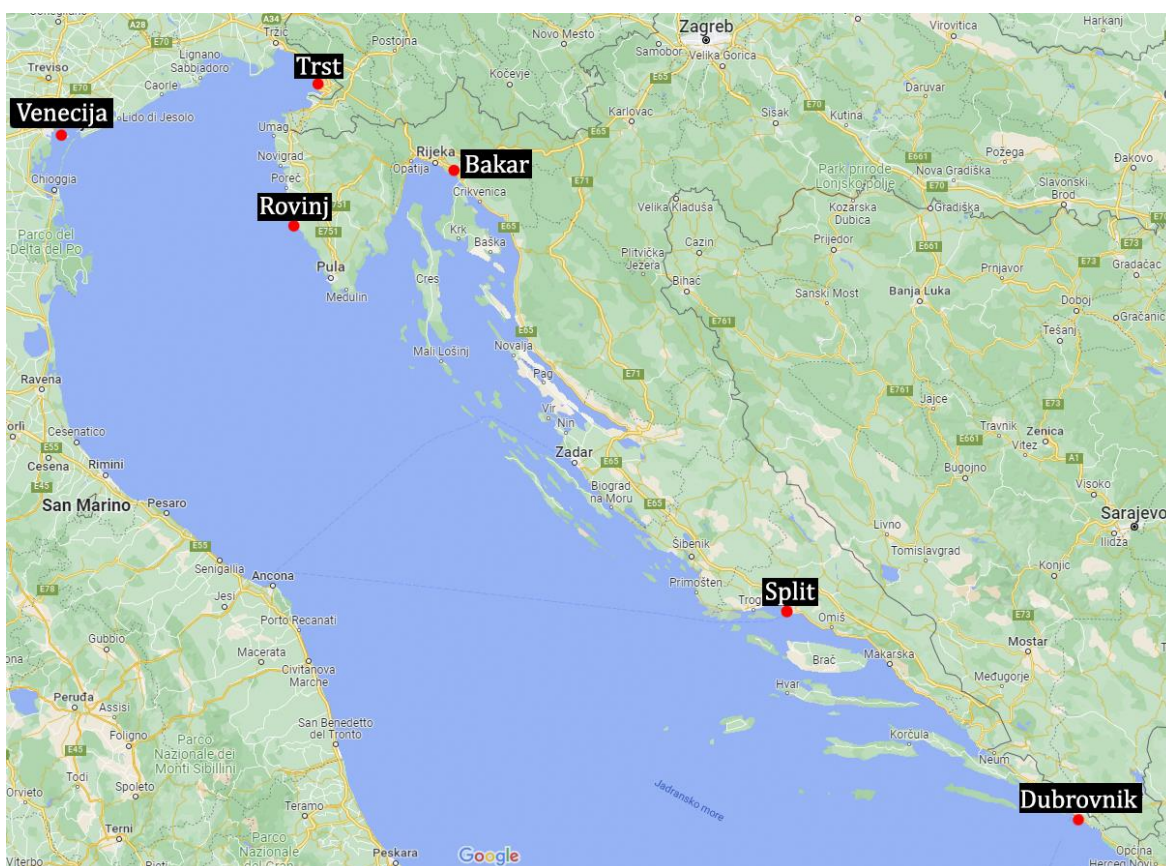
Zagreb
Virovitica
Harkanj
Treviso
Lignano Sabbiadoro
Tržič
Postojna
Novo Mesto
Samobor
Velika Gorica
Trst
Caorle
Kočevje
Venecija
Lido di Jesolo
Umag
Karlovac
Sisak
Kutina
Daruvar
Rijeka
Bakar
Novigrad
Opatija
Požega
Đakovo
Poreč
Crikvenica
Park prirode Lonjsko polje
Nova Gradiška
Chioggia
Slavonski Brod
Rovinj
Velika Kladuša
Kozarska Dubica
Gradiška
Parco del Delta del Po
Krk
Baška
Cazin
Prijedor
Pula
Cres
Plitvička Jezera
Bihać
Prnjavor
Gradačac
Medulin
Sanski Most
Banja Luka
Doboj
Tešanj
Gračanic
Mali Lošinj
Novalja
Ravena
Pag
Jajce
orli
Cesenatico
Vir
Nin
Travnik
Zenica
Vitez
Cesena
Rimini
Zadar
Bugojno
Visoko
Biograd na Moru
San Marino
Pesaro
Sarajevo
Livno
Ilidža
Šibenik
Tomislavgrad
Senigallia
Ancona
Primošten
Split
Konjic
Jesi
Trogir
Omiš
Porto Recanati
Gubbio
Mostar
Macerata
Civitanova Marche
Brač
Makarska
na
Međugorje
Perugia
Assisi
Hvar
Foligno
San Benedetto del Tronto
Parco Nazionale dei Monti Sibillini
Korčula
Todi
Jadransko more
Neum
Orvieto
Spoleto
Teramo
Dubrovnik
Terni
Parco Nazionale del Gran
Peskara
Opcina
Viterbo
Herceg Novi
Google
A28
A34
E70
E65
E71
E751
E661
E73
E761
E55
E45
E78
A1